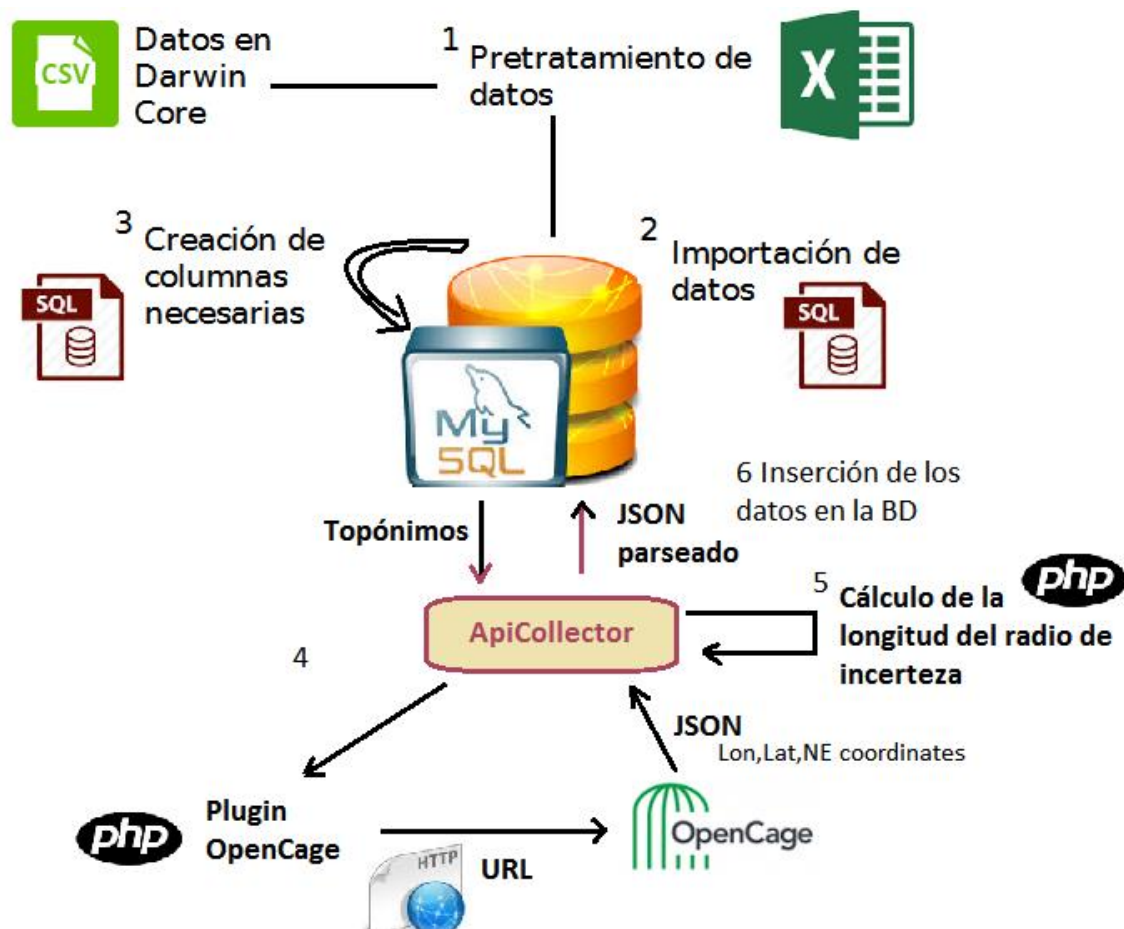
CSV

Datos en Darwin Core

1 Pretratamiento de datos

X

3 Creación de columnas necesarias

SQL

2 Importación de datos

SQL

My SQL

6 Inserción de los datos en la BD

Topónimos

JSON parseado

5 Cálculo de la longitud del radio de incerteza

php

ApiCollector

4

JSON
Lon,Lat,NE coordinates

php

Plugin OpenCage

OpenCage

HTTP

URL